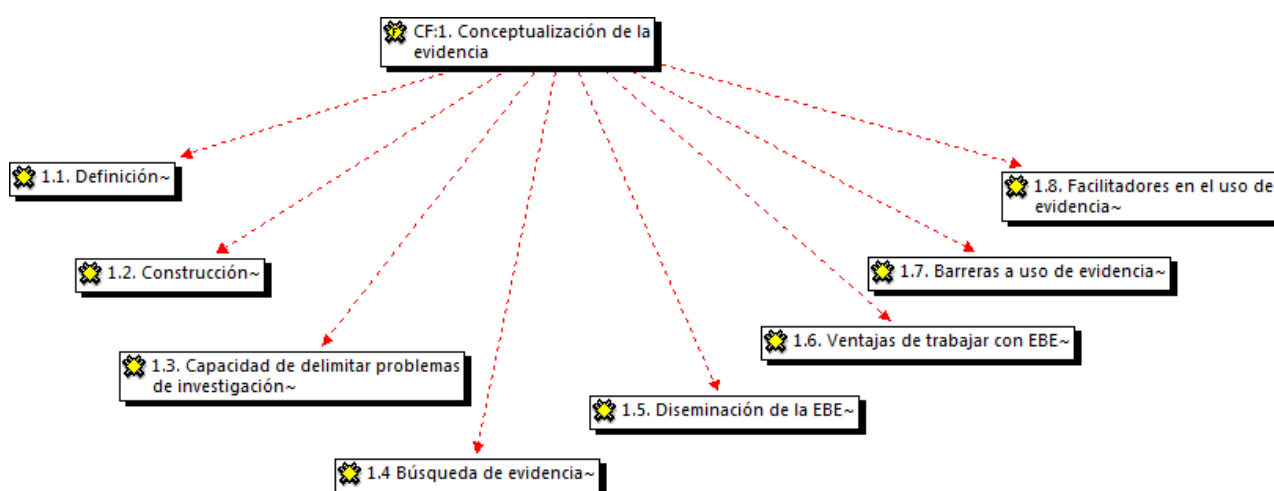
CF:1. Conceptualización de la evidencia

1.1. Definición~

1.2. Construcción~

1.3. Capacidad de delimitar problemas de investigación~

1.4 Búsqueda de evidencia~

1.5. Diseminación de la EBE~

1.6. Ventajas de trabajar con EBE~

1.7. Barreras a uso de evidencia~

1.8. Facilitadores en el uso de evidencia~